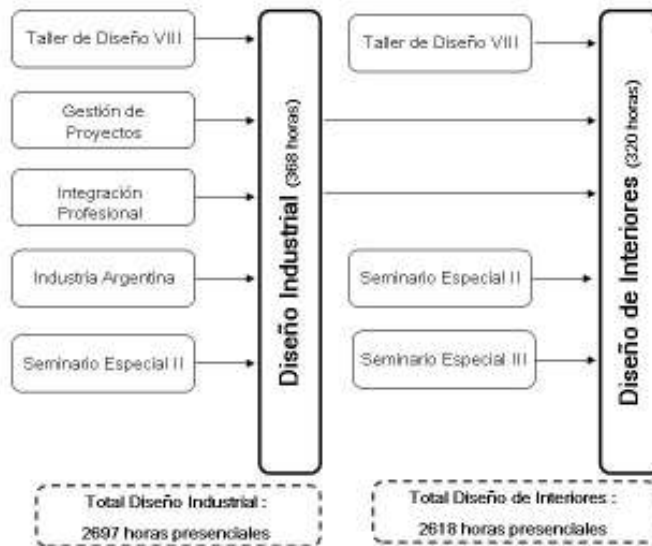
Taller de Diseño VIII

Gestión de Proyectos

Integración Profesional

Industria Argentina

Seminario Especial II

Diseño Industrial (368 horas)

Taller de Diseño VIII

Seminario Especial II

Seminario Especial III

Diseño de Interiores (320 horas)

Total Diseño Industrial : 2697 horas presenciales

Total Diseño de Interiores : 2618 horas presenciales